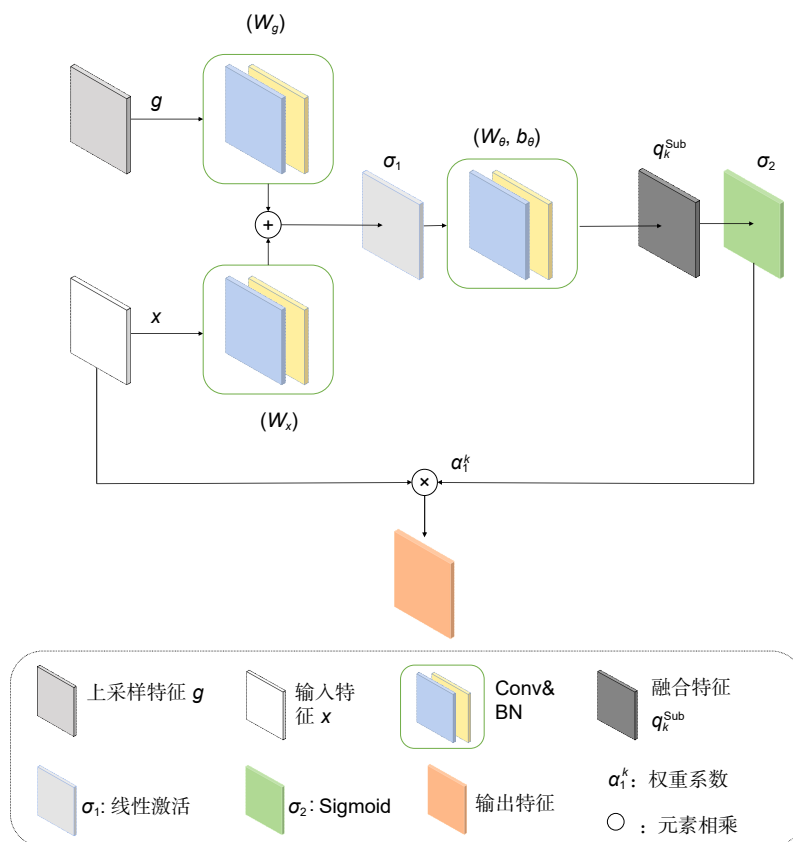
($W_g$)

$g$

$\sigma_1$

($W_\theta$, $b_\theta$)

$q_k^{\text{Sub}}$

$\sigma_2$

+

$x$

($W_x$)

$\alpha_1^k$

×

上采样特征 $g$

输入特征 $x$

Conv& BN

融合特征 $q_k^{\text{Sub}}$

$\sigma_1$: 线性激活

$\sigma_2$: Sigmoid

输出特征

$\alpha_1^k$：权重系数

：元素相乘